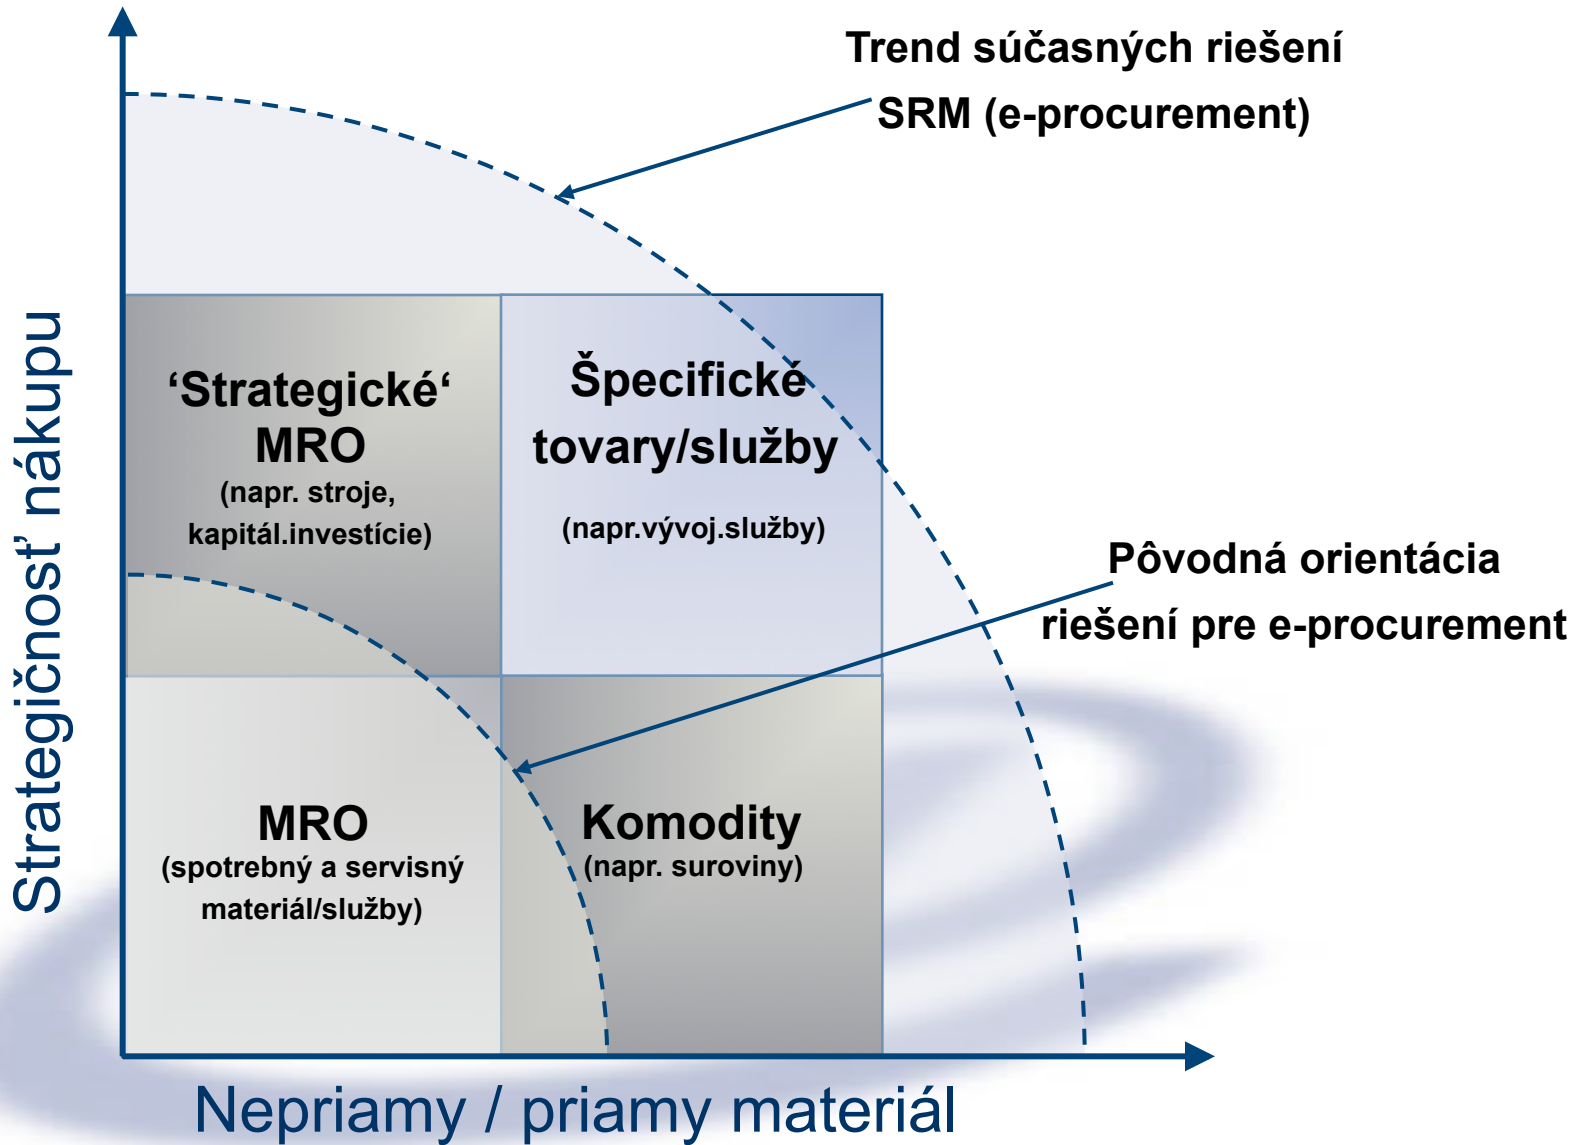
Trend súčasných riešení SRM (e-procurement)

Strategičnosť nákupu

'Strategické' MRO
(napr. stroje, kapitál.investície)

Špecifické tovary/služby
(napr.vývoj.služby)

Pôvodná orientácia riešení pre e-procurement

MRO
(spotrebný a servisný materiál/služby)

Komodity
(napr. suroviny)

Nepriamy / priamy materiál